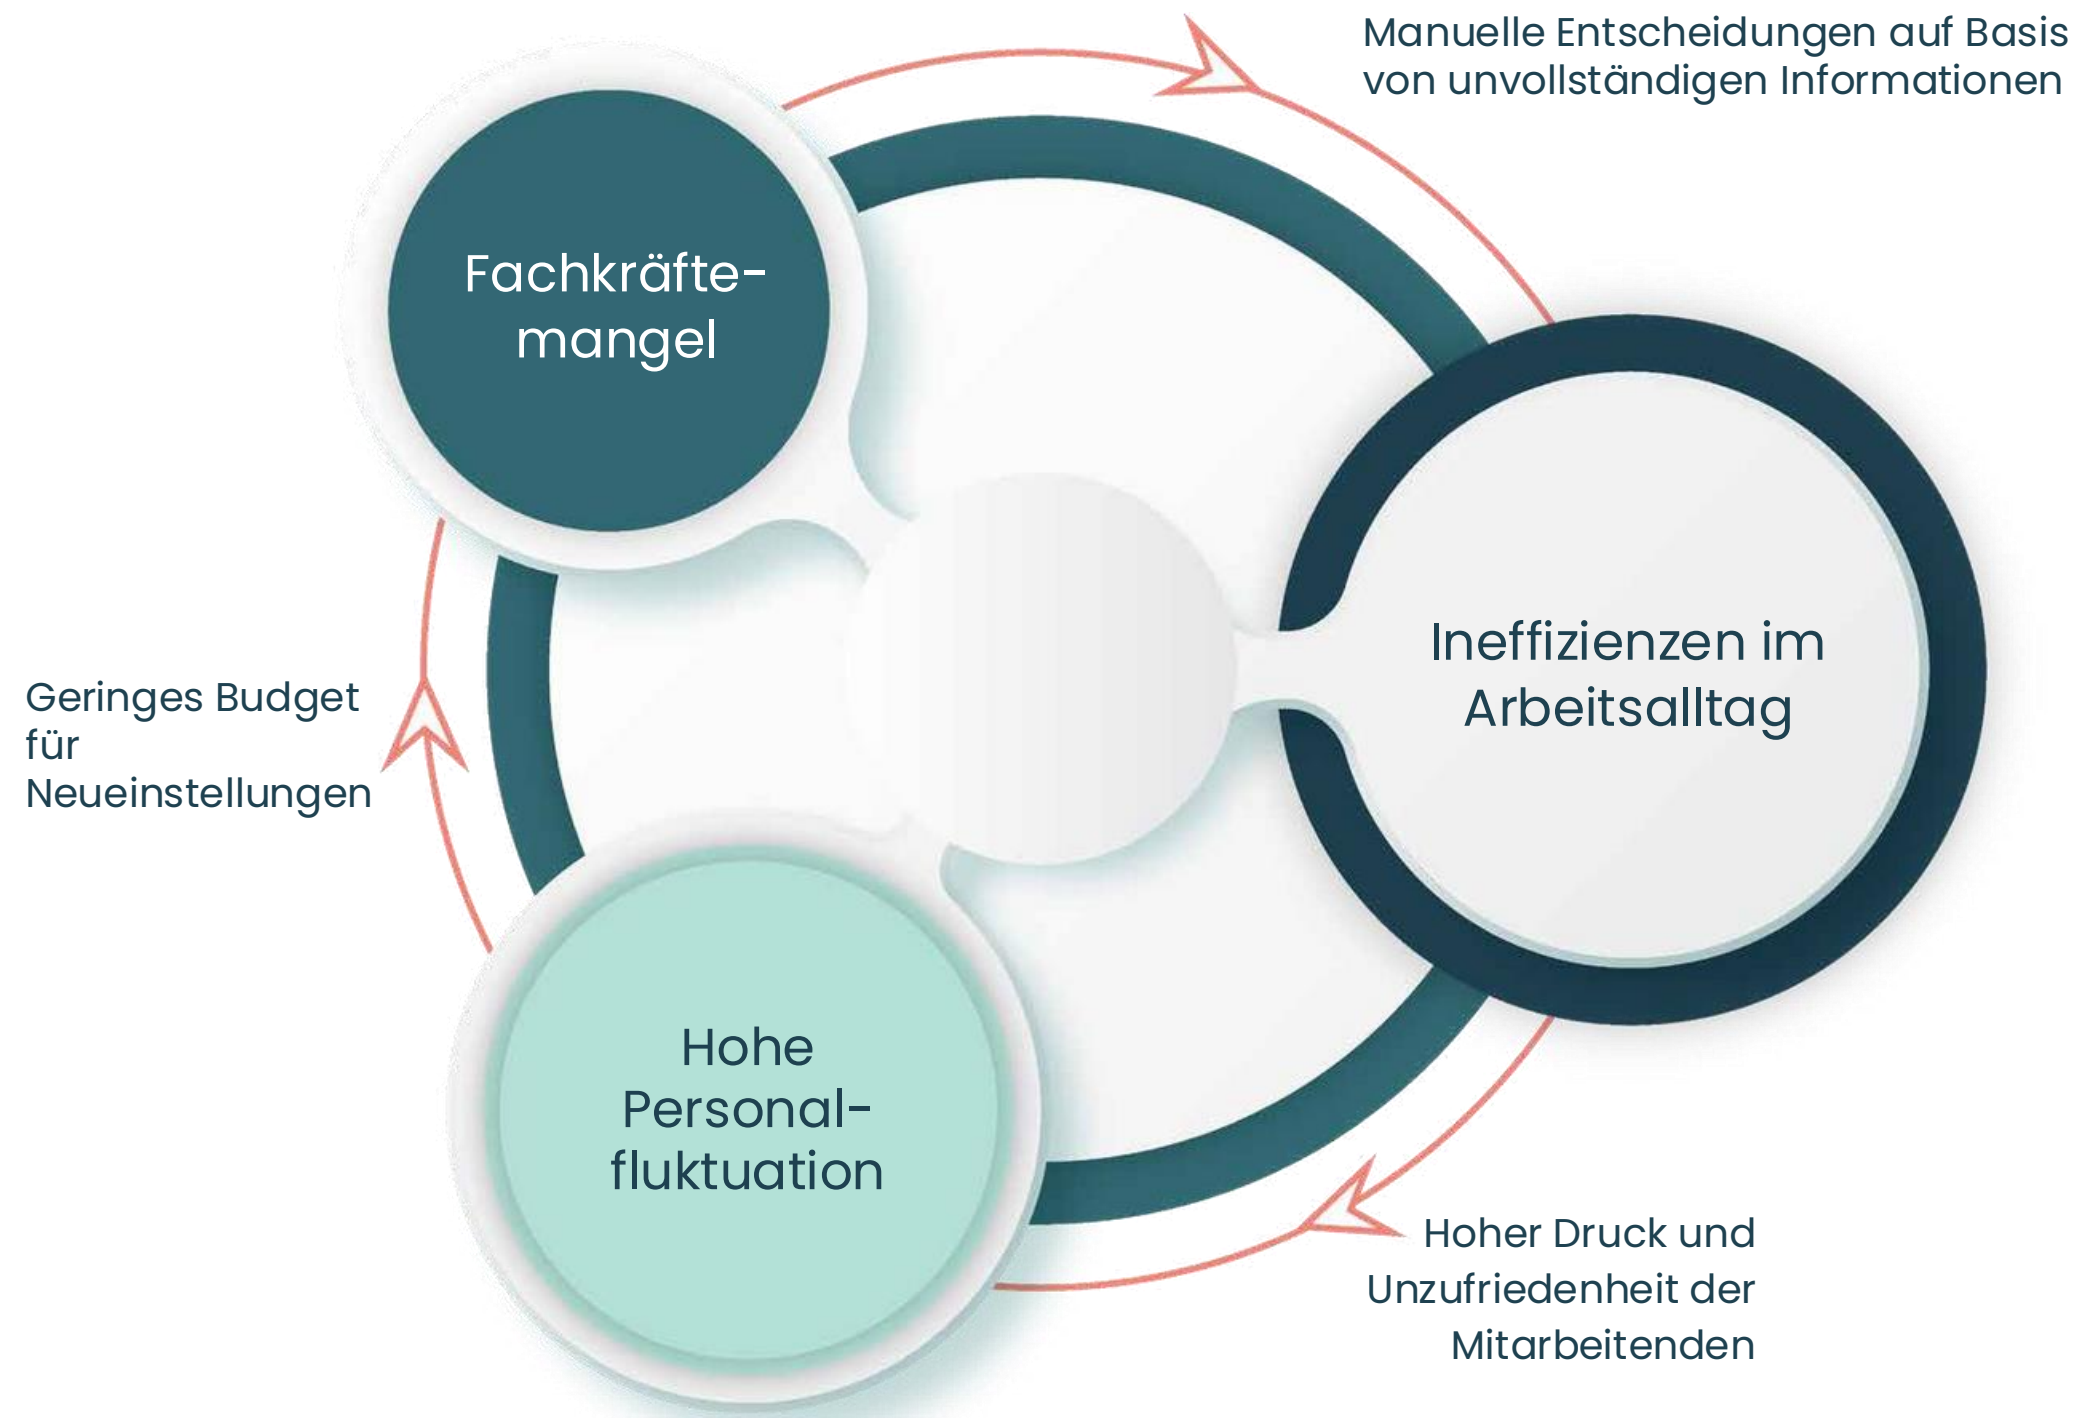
Manuelle Entscheidungen auf Basis von unvollständigen Informationen

Fachkräfte-mangel

Ineffizienzen im Arbeitsalltag

Geringes Budget für Neueinstellungen

Hohe Personal-fluktuation

Hoher Druck und Unzufriedenheit der Mitarbeitenden